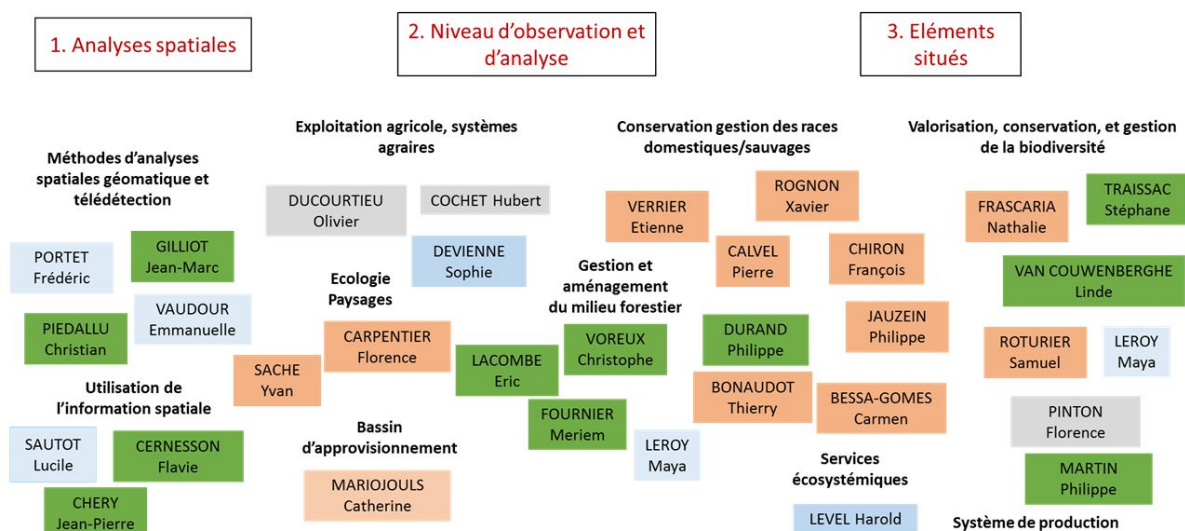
1. Analyses spatiales

2. Niveau d'observation et d'analyse

3. Eléments situés

Méthodes d'analyses spatiales géomatique et télédétection

PORTET Frédéric

GILLIOT Jean-Marc

VAUDOUR Emmanuelle

PIEDALLU Christian

Utilisation de l'information spatiale

SAUTOT Lucile

CERNESSON Flavie

CHERY Jean-Pierre

Exploitation agricole, systèmes agraires

DUCOURTIEU Olivier

COCHET Hubert

DEVIENNE Sophie

Ecologie Paysages

CARPENTIER Florence

SACHE Yvan

LACOMBE Eric

Bassin d'approvisionnement

MARIOJOULS Catherine

Gestion et aménagement du milieu forestier

VOREUX Christophe

FOURNIER Meriem

LEROY Maya

Conservation gestion des races domestiques/sauvages

VERRIER Etienne

ROGNON Xavier

CALVEL Pierre

CHIRON François

DURAND Philippe

JAUZEIN Philippe

BONAUDOT Thierry

BESSA-GOMES Carmen

Services écosystémiques

LEVEL Harold

Valorisation, conservation, et gestion de la biodiversité

FRASCARIA Nathalie

TRAISSAC Stéphane

VAN COUWENBERGHE Linde

ROTURIER Samuel

LEROY Maya

PINTON Florence

MARTIN Philippe

Système de production